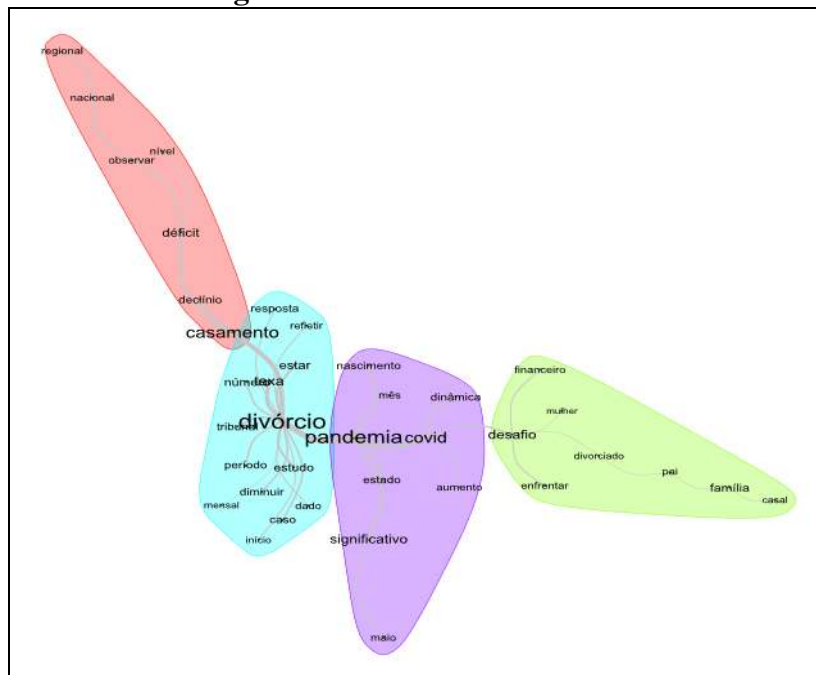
g

regional
nacional
nível
observar
déficit
declínio
resposta
refletir
casamento
estar
número
taxa
divórcio
tribunal
período
estudo
diminuir
mensal
dado
caso
início
nascimento
mês
dinâmica
pandemia
covid
estado
aumento
significativo
maio
financeiro
mulher
desafio
divorciado
pai
enfrentar
família
casal